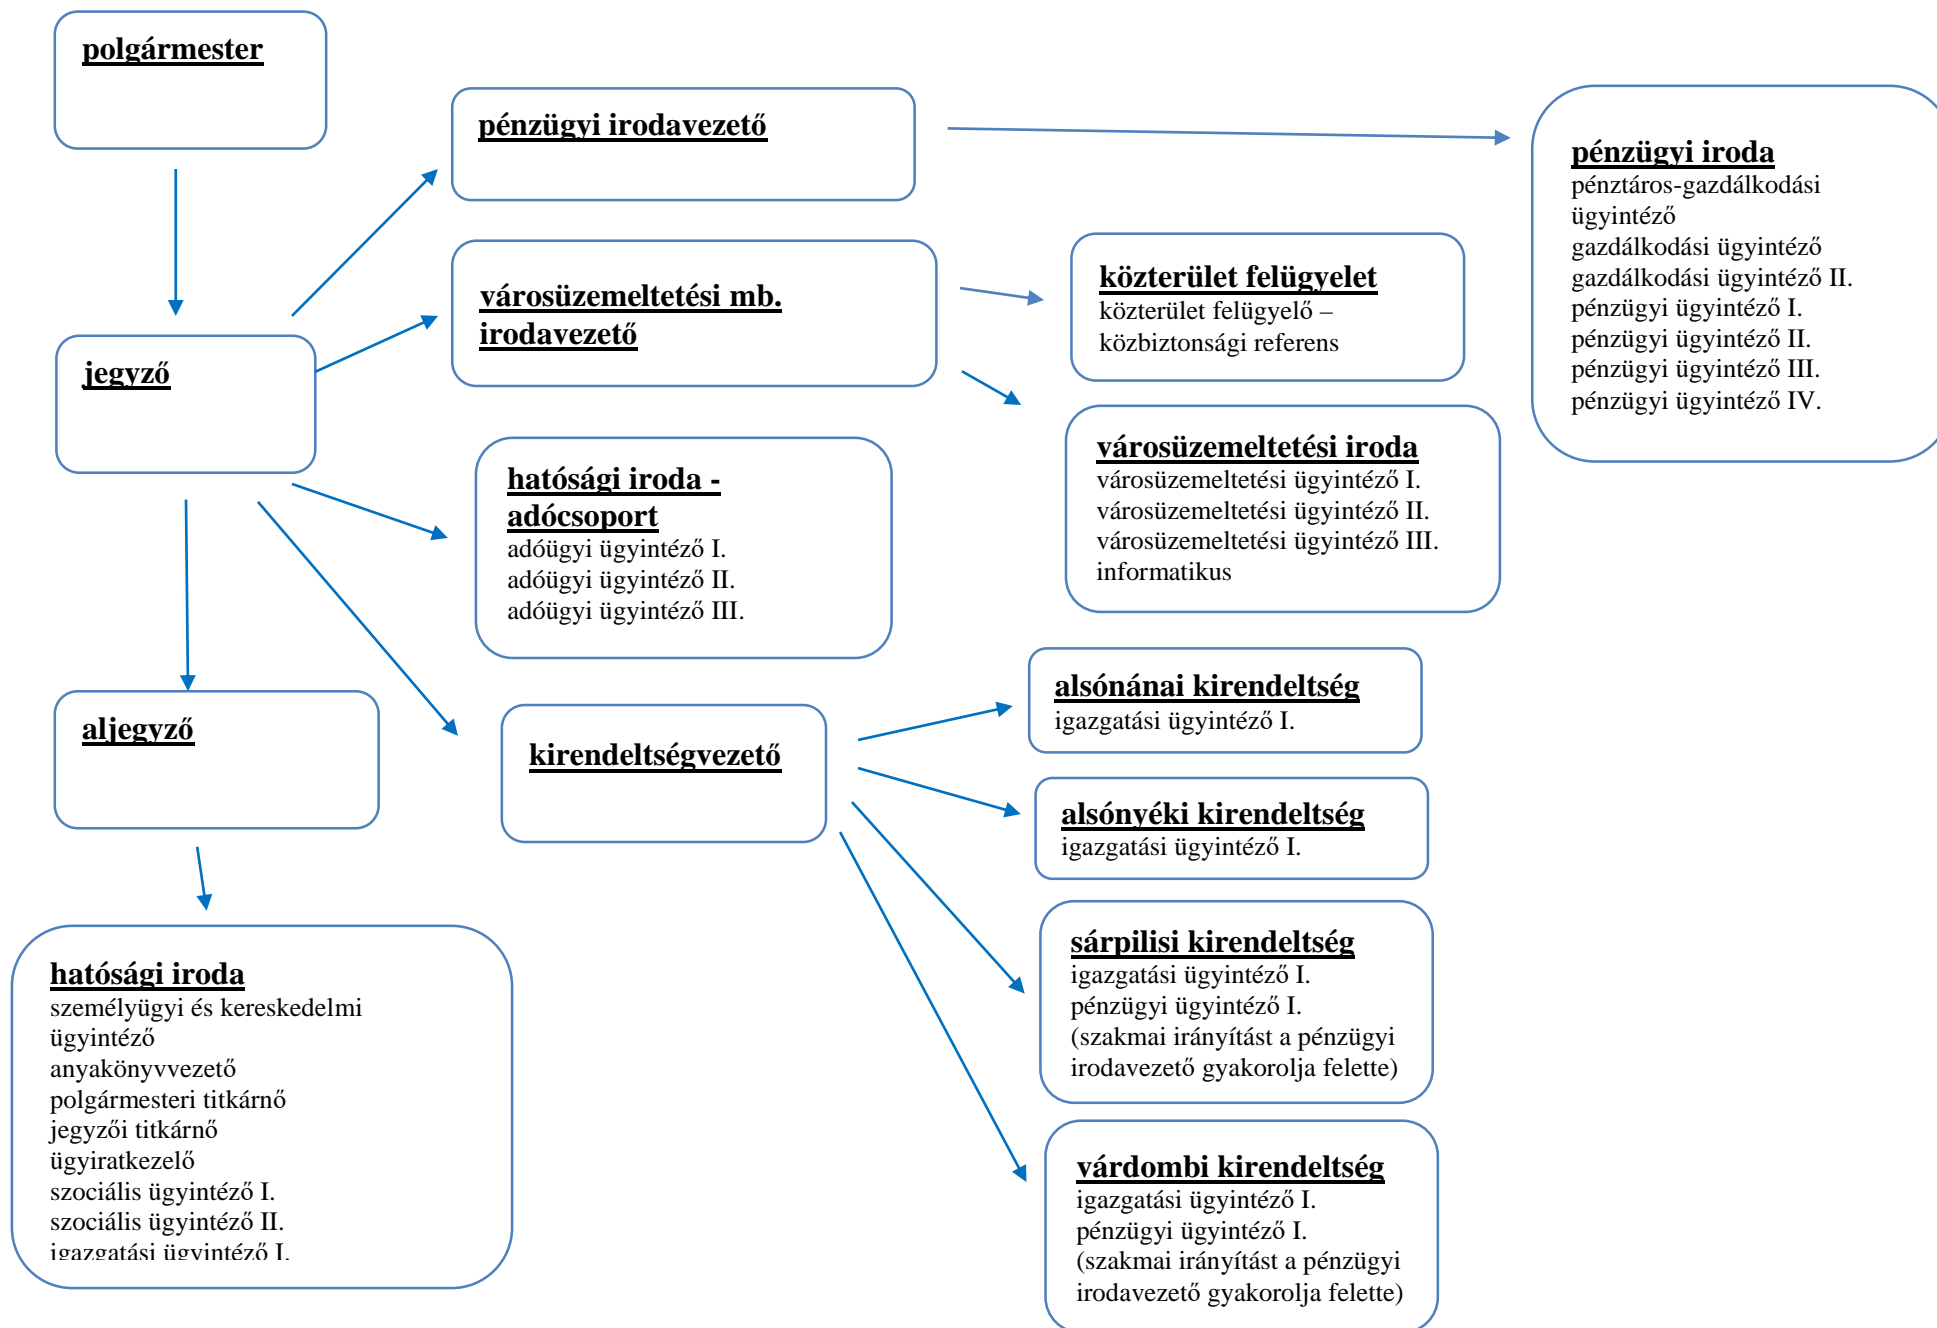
polgármester

jegyző

aljegyző

hatósági iroda
személyügyi és kereskedelmi ügyintéző
anyakönyvvezető
polgármesteri titkárnő
jegyzői titkárnő
ügyiratkezelő
szociális ügyintéző I.
szociális ügyintéző II.
igazgatási ügyintéző I.

pénzügyi irodavezető

városüzemeltetési mb. irodavezető

hatósági iroda - adócsoport
adóügyi ügyintéző I.
adóügyi ügyintéző II.
adóügyi ügyintéző III.

kirendeltségvezető

pénzügyi iroda
pénztáros-gazdálkodási ügyintéző
gazdálkodási ügyintéző
gazdálkodási ügyintéző II.
pénzügyi ügyintéző I.
pénzügyi ügyintéző II.
pénzügyi ügyintéző III.
pénzügyi ügyintéző IV.

közterület felügyelet
közterület felügyelő – közbiztonsági referens

városüzemeltetési iroda
városüzemeltetési ügyintéző I.
városüzemeltetési ügyintéző II.
városüzemeltetési ügyintéző III.
informatikus

alsónánai kirendeltség
igazgatási ügyintéző I.

alsónyéki kirendeltség
igazgatási ügyintéző I.

sárpilisi kirendeltség
igazgatási ügyintéző I.
pénzügyi ügyintéző I.
(szakmai irányítást a pénzügyi irodavezető gyakorolja felette)

várdombi kirendeltség
igazgatási ügyintéző I.
pénzügyi ügyintéző I.
(szakmai irányítást a pénzügyi irodavezető gyakorolja felette)